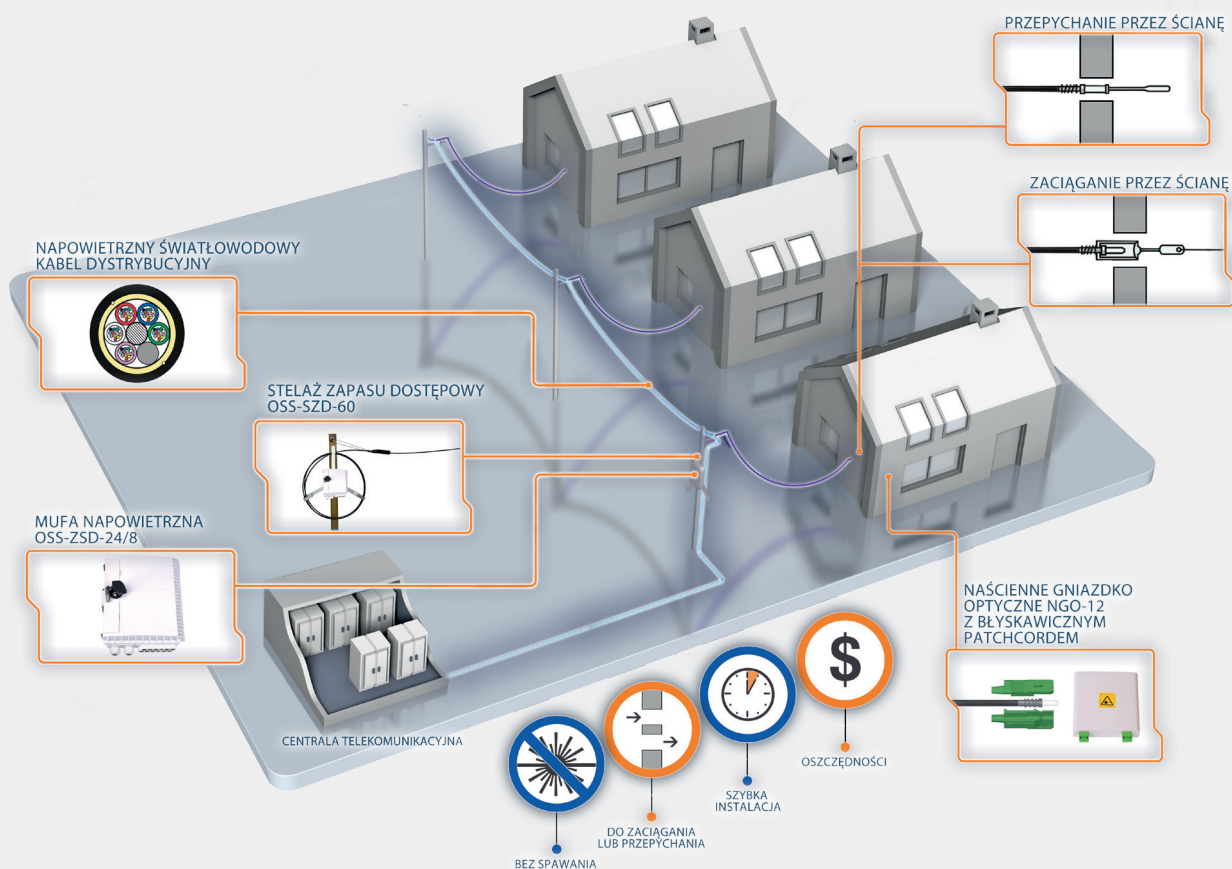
PRZEPYCHANIE PRZEZ ŚCIANĘ

ZACIĄGANIE PRZEZ ŚCIANĘ

NAPOWIETRZNY ŚWIATŁOWODOWY KABEL DYSTRYBUCYJNY

STELAŻ ZAPASU DOSTĘPOWY OSS-SZD-60

MUFA NAPOWIETRZNA OSS-ZSD-24/8

NAŚCIENNE GNIAZDKO OPTYCZNE NGO-12 Z BŁYSKAWICZNYM PATCHCORDEM

CENTRALA TELEKOMUNIKACYJNA

$

OSZCZĘDNOŚCI

SZYBKA INSTALACJA

DO ZACIĄGANIA LUB PRZEPYCHANIA

BEZ SPAWANIA